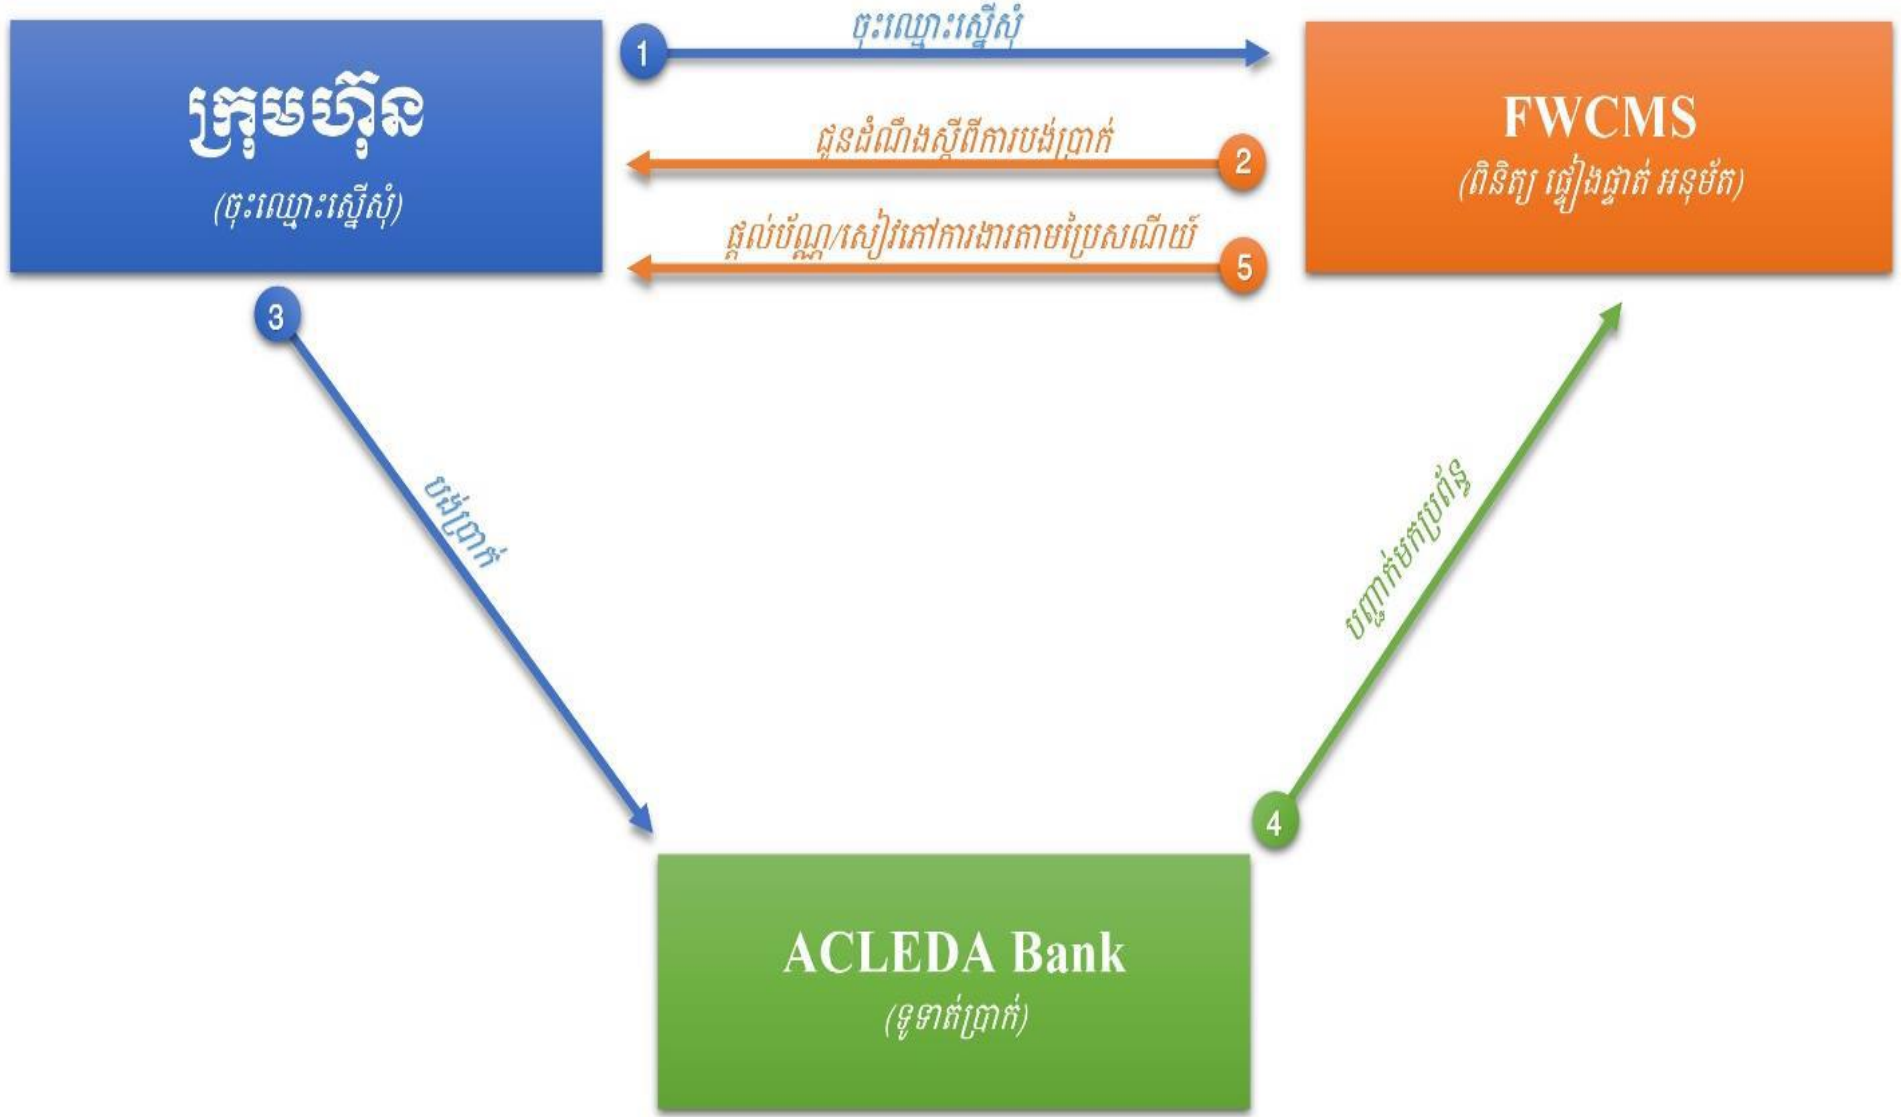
ក្រុមហ៊ុន
(ចុះឈ្មោះស្នើសុំ)

1 ចុះឈ្មោះស្នើសុំ

FWCMS
(ពិនិត្យ ផ្ទៀងផ្ទាត់ អនុម័ត)

2 ជូនដំណឹងស្តីពីការបង់ប្រាក់

5 ផ្តល់ប័ណ្ណ/សៀវភៅការងារតាមប្រៃសណីយ៍

3 បង់ប្រាក់

4 បញ្ជាក់មកប្រព័ន្ធ

ACLEDA Bank
(ទូទាត់ប្រាក់)